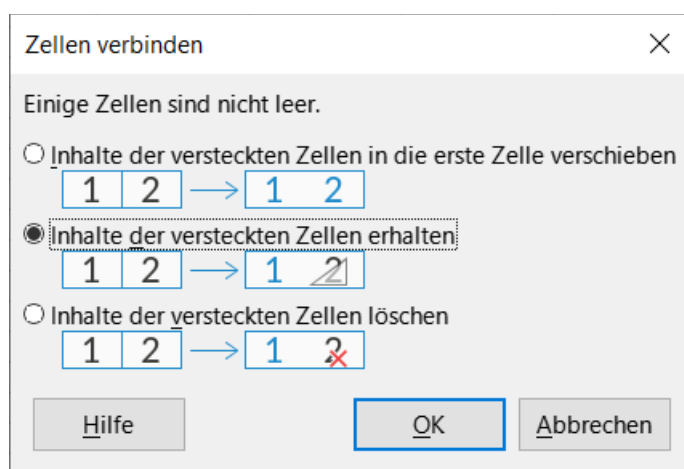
Zellen verbinden

Einige Zellen sind nicht leer.

Inhalte der versteckten Zellen in die erste Zelle verschieben

| 1 | 2 |

→

| 1 2 |

Inhalte der versteckten Zellen erhalten

| 1 | 2 |

→

| 1 2 |

Inhalte der versteckten Zellen löschen

| 1 | 2 |

→

| 1 2 |

Hilfe

OK

Abbrechen